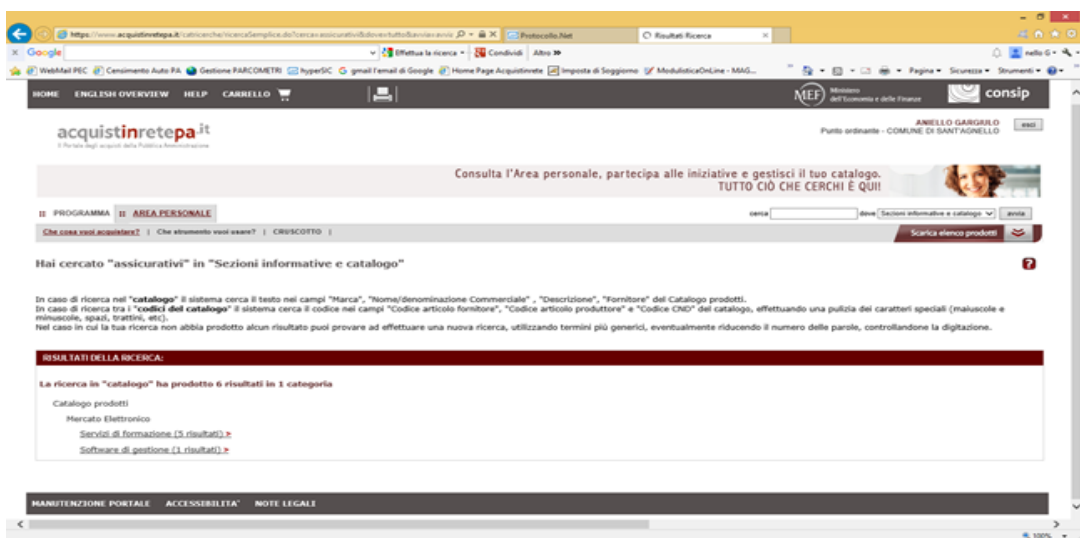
https://www.acquistinretepa.it/ricerche/ricercaSemplice.do?cerca=assicurativi&dove=tutto&avvia=avvia
Protocollo.Net
Risultati Ricerca

Google
Effettua la ricerca
Condividi
Altro »
nello G

WebMail PEC
Censimento Auto PA
Gestione PARCOMETRI
hyperSIC
gmail l'email di Google
Home Page Acquistinrete
Imposta di Soggiorno
ModulisticaOnLine - MAG...
Pagina
Sicurezza
Strumenti

HOME ENGLISH OVERVIEW HELP CARRELLO

MEF Ministero dell'Economia e delle Finanze
consip

acquistinretepa.it
Il Portale degli acquisti della Pubblica Amministrazione

ANIELLO GARGIULO
Punto ordinante - COMUNE DI SANT'AGNELLO
esci

Consulta l'Area personale, partecipa alle iniziative e gestisci il tuo catalogo.
TUTTO CIÒ CHE CERCHI È QUI!

PROGRAMMA AREA PERSONALE
cerca
dove Sezioni informative e catalogo
avvia

Che cosa vuoi acquistare? | Che strumento vuoi usare? | CRUSCOTTO |
Scarica elenco prodotti

Hai cercato "assicurativi" in "Sezioni informative e catalogo"

In caso di ricerca nel "catalogo" il sistema cerca il testo nei campi "Marca", "Nome/denominazione Commerciale" , "Descrizione", "Fornitore" del Catalogo prodotti.
In caso di ricerca tra i "codici del catalogo" il sistema cerca il codice nei campi "Codice articolo fornitore", "Codice articolo produttore" e "Codice CND" del catalogo, effettuando una pulizia dei caratteri speciali (maiuscole e minuscole, spazi, trattini, etc).
Nel caso in cui la tua ricerca non abbia prodotto alcun risultato puoi provare ad effettuare una nuova ricerca, utilizzando termini più generici, eventualmente riducendo il numero delle parole, controllandone la digitazione.

RISULTATI DELLA RICERCA:

La ricerca in "catalogo" ha prodotto 6 risultati in 1 categoria

Catalogo prodotti
Mercato Elettronico
Servizi di formazione (5 risultati) »
Software di gestione (1 risultati) »

MANUTENZIONE PORTALE ACCESSIBILITA' NOTE LEGALI

100%